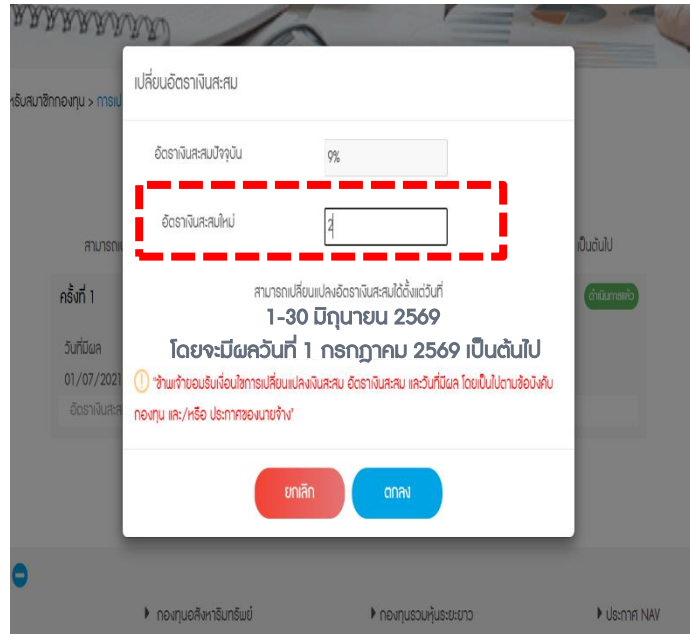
หรับสมาชิกกองทุน > การเป

สามารถเ

ครั้งที่ 1

วันที่มีผล

01/07/2021

อัตราเงินสะสม

เป็นต้นไป

ดำเนินการแล้ว

เปลี่ยนอัตราเงินสะสม

อัตราเงินสะสมปัจจุบัน

9%

อัตราเงินสะสมใหม่

2

สามารถเปลี่ยนแปลงอัตราเงินสะสมได้ตั้งแต่วันที่

1-30 มิถุนายน 2569

โดยจะมีผลวันที่ 1 กรกฎาคม 2569 เป็นต้นไป

"ข้าพเจ้ายอมรับเงื่อนไขการเปลี่ยนแปลงเงินสะสม อัตราเงินสะสม และวันที่มีผล โดยเป็นไปตามข้อบังคับกองทุน และ/หรือ ประกาศของนายจ้าง"

ยกเลิก

ตกลง

กองทุนอสังหาริมทรัพย์

กองทุนรวมหุ้นระยะยาว

ประกาศ NAV